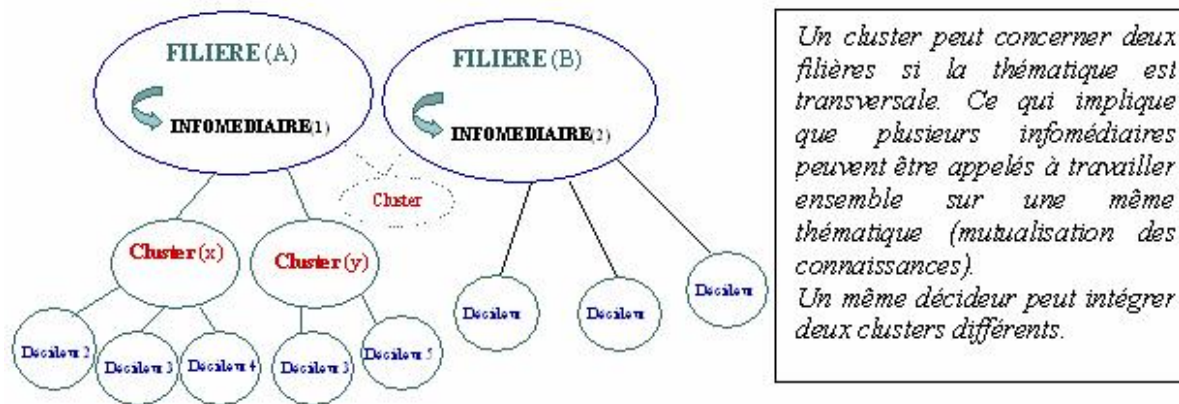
FILIERE (A)

INFOMEDIAIRE(1)

FILIERE (B)

INFOMEDIAIRE(2)

Cluster

Cluster (x)

Cluster (y)

Décideur 2

Décideur 3

Décideur 4

Décideur 3

Décideur 5

Décideur

Décideur

Décideur

Un cluster peut concerner deux filières si la thématique est transversale. Ce qui implique que plusieurs infomédiaires peuvent être appelés à travailler ensemble sur une même thématique (mutualisation des connaissances).
Un même décideur peut intégrer deux clusters différents.